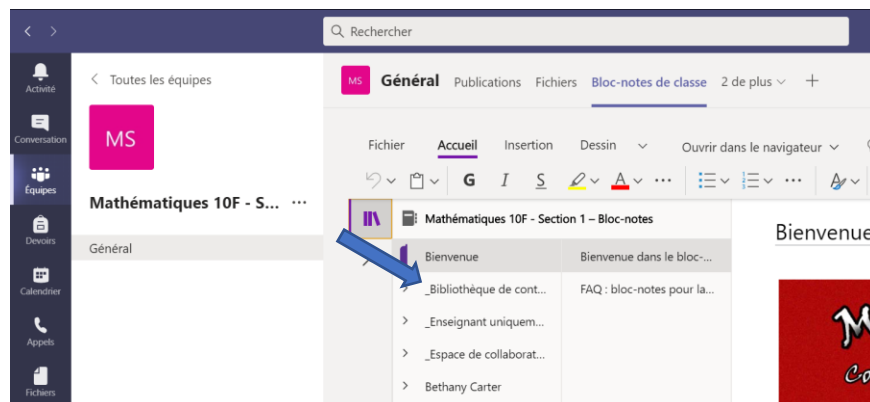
Rechercher

Activité
Conversation
Équipes
Devoirs
Calendrier
Appels
Fichiers

Toutes les équipes

MS

Mathématiques 10F - S... ···

Général

MS Général Publications Fichiers Bloc-notes de classe 2 de plus +

Fichier Accueil Insertion Dessin Ouvrir dans le navigateur

G I S ···

Mathématiques 10F - Section 1 – Bloc-notes

Bienvenue
_Bibliothèque de cont...
_Enseignant uniquem...
_Espace de collaborat...
Bethany Carter

Bienvenue dans le bloc-...
FAQ : bloc-notes pour la...

Bienvenue